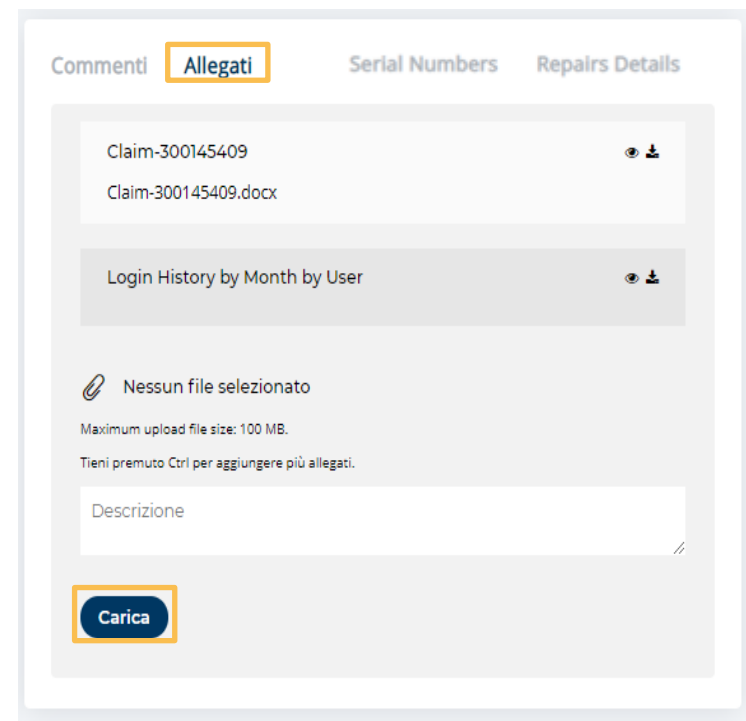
Commenti Allegati Serial Numbers Repairs Details

Claim-300145409

Claim-300145409.docx

Login History by Month by User

Nessun file selezionato

Maximum upload file size: 100 MB.

Tieni premuto Ctrl per aggiungere più allegati.

Descrizione

Carica